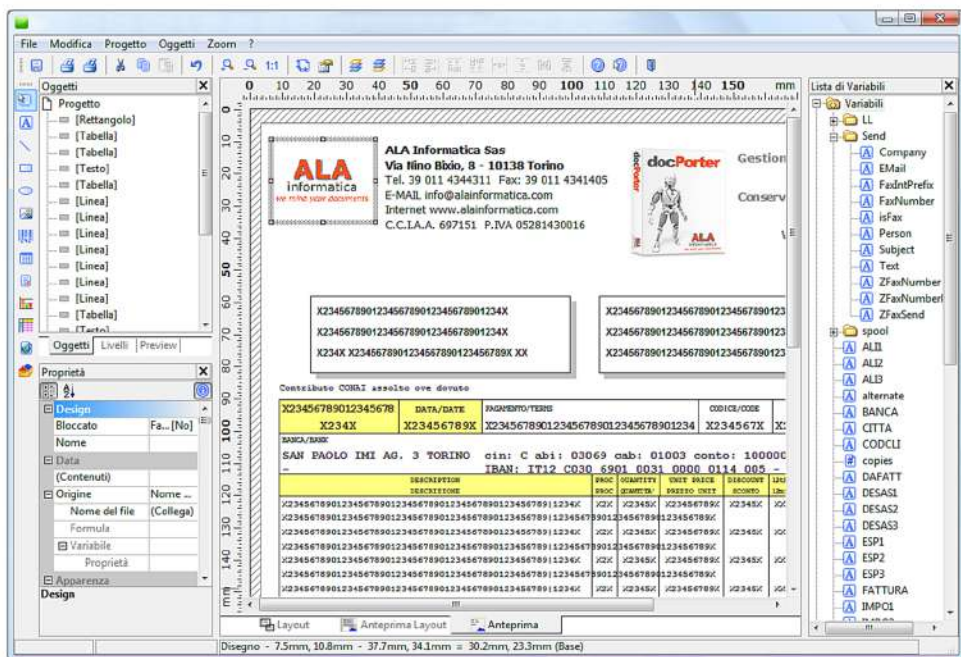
File Modifica Progetto Oggetti Zoom ?

Oggetti
Progetto
[Rettangolo]
[Tabella]
[Tabella]
[Testo]
[Tabella]
[Linea]
[Linea]
[Linea]
[Linea]
[Linea]
[Linea]
[Linea]
[Tabella]
[Testo]
Oggetti | Livelli | Preview

Proprietà
Design
Bloccato | Fa... [No]
Nome |
Data
(Contenuti)
Origine | Nome ...
Nome del file | (Collega)
Formula
Variabile
Proprietà
Apparenza
Design

0 10 20 30 40 50 60 70 80 90 100 110 120 130 140 150 mm

ALA informatica
we make your documents
ALA Informatica Sas
Via Nino Bixio, 8 - 10138 Torino
Tel. 39 011 4344311 Fax: 39 011 4341405
E-MAIL info@alainformatica.com
Internet www.alainformatica.com
C.C.I.A.A. 697151 P.IVA 05281430016
docPorter
Gestion
Conserv

X23456789012345678901234567890I234X
X23456789012345678901234567890I234X
X234X X23456789012345678901234S6789X XX
X2345678901234567890123456789012 3
X2345678901234567890123456789012 3
X2345678901234567890123456789012 3

Contributo CONAI assolto ove dovuto
| X23456789012345678 X234X | DATA/DATE X23456789X | PAGAMENTO/TERMS X23456789012345678901234 | CODICE/CODE X234567X | X |
BANCA/BANK
SAN PAOLO IMI AG. 3 TORINO cin: C abi: 03069 cab: 01003 conto: 100000
IBAN: IT12 C030 6901 0031 0000 0114 005 -

| DESCRIZIONE DESCRIZIONE | PROC | QUANTITA' | UNIT PRICE PREZZO UNIT | DISCOUNT SCONTO | |
|---|---|---|---|---|---|
| X23456789012345678901234567890123456789\|1234X | X2X | X2345X | X23456789X | X2345X | XX |
| X23456789012345678901234567890123456789\|1234567890123456789\|1234S6789X | | | | | |
| X23456789012345678901234567890123456789\|1234X | X2X | X2345X | X23456789X | X2345X | XX |
| X23456789012345678901234567890123456789\|1234567890123456789\|1234S6789X | | | | | |
| X23456789012345678901234567890123456789\|1234X | X2X | X2345X | X23456789X | X2345X | XX |
| X23456789012345678901234567890123456789\|1234567890123456789\|1234S6789X | | | | | |
| X23456789012345678901234567890123456789\|1234X | X2X | X2345X | X23456789X | X2345X | XX |

Layout | Anteprima Layout | Anteprima

Lista di Variabili
Variabili
LL
Send
Company
EMail
FaxIntPrefix
FaxNumber
isFax
Person
Subject
Text
ZFaxNumber
ZFaxNumberl
ZFaxSend
spool
ALI1
ALI2
ALI3
alternate
BANCA
CITTA
CODCLI
copies
DAFATT
DESAS1
DESAS2
DESAS3
ESP1
ESP2
ESP3
FATTURA
IMPO1

Disegno - 7.5mm, 10.8mm - 37.7mm, 34.1mm = 30.2mm, 23.3mm (Base)